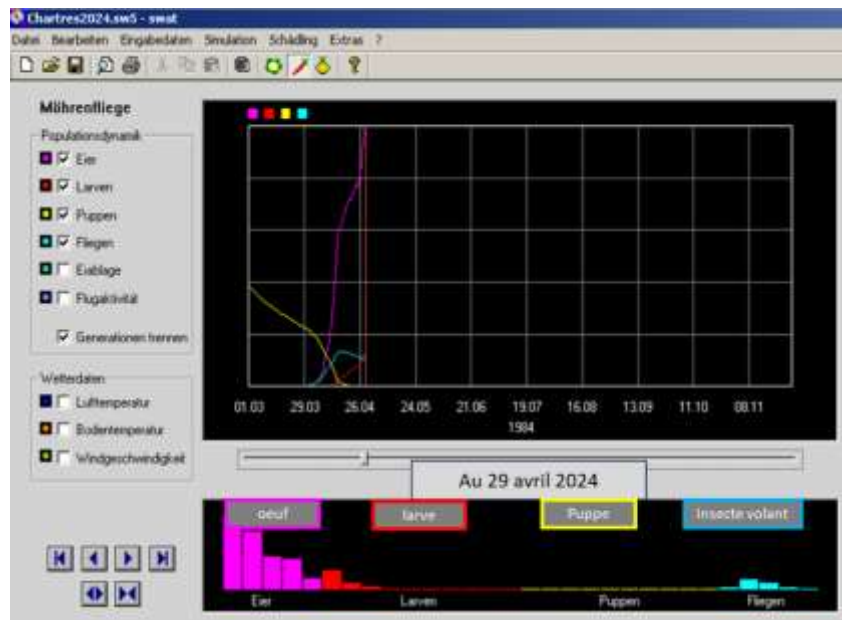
Chartres2024.sw5 - swat

Datei Bearbeiten Eingabedaten Simulation Schädling Extras ?

Möhrenfliege

Populationsdynamik

Eier

Larven

Puppen

Fliegen

Eiablage

Flugaktivität

Generationen trennen

Wetterdaten

Lufttemperatur

Bodentemperatur

Windgeschwindigkeit

01.03 29.03 26.04 24.05 21.06 19.07 16.08 13.09 11.10 08.11
1984

Au 29 avril 2024

oeuf

larve

Puppe

Insecte volant

Eier

Larven

Puppen

Fliegen